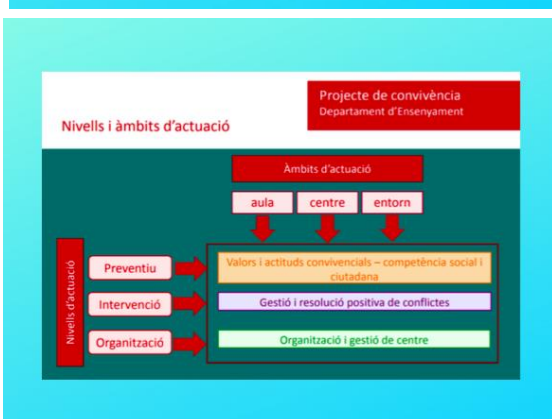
Projecte de convivència
Departament d'Ensenyament

Nivells i àmbits d'actuació

Àmbits d'actuació

aula

centre

entorn

Nivells d'actuació

Preventiu

Valors i actituds convivencials – competència social i ciutadana

Intervenció

Gestió i resolució positiva de conflictes

Organització

Organització i gestió de centre